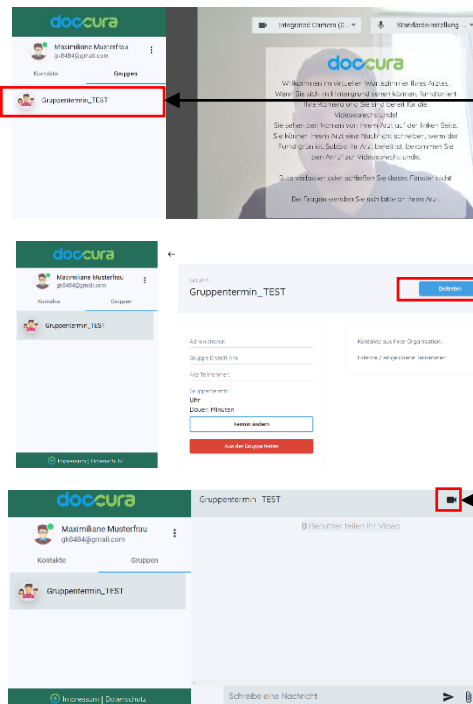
doccura

Maximiliane Musterfrau
gk8484@gmail.com

Kontakte

Gruppen

Gruppentermin_TEST

Integrated Camera (0...

Standardeinstellung ...

doccura

Willkommen im virtuellen Wartezimmer Ihres Arztes. Wenn Sie sich im Hintergrund sehen können, funktioniert Ihre Kamera und Sie sind bereit für die Videosprechstunde!
Sie sehen den Namen von Ihrem Arzt auf der linken Seite. Sie können Ihrem Arzt eine Nachricht schreiben, wenn der Punkt grün ist. Sobald Ihr Arzt bereit ist, bekommen Sie den Anruf zur Videosprechstunde.

Bitte verlassen oder schließen Sie dieses Fenster nicht.

Bei Fragen wenden Sie sich bitte an Ihren Arzt.

doccura

Maximiliane Musterfrau
gk8484@gmail.com

Kontakte

Gruppen

Gruppentermin_TEST

Impressum | Datenschutz

Gruppentermin_TEST

Beitreten

Administrator

Gruppe Erstellt Am

Alle Teilnehmer

Gruppentermin
Uhr
Dauer: Minuten

Termin ändern

Aus der Gruppe treten

Kontakte aus Ihrer Organisation

Interne / eingeladene Teilnehmer

doccura

Maximiliane Musterfrau
gk8484@gmail.com

Kontakte

Gruppen

Gruppentermin_TEST

Gruppentermin_TEST

0 Benutzer teilen ihr Video

Impressum | Datenschutz

Schreibe eine Nachricht